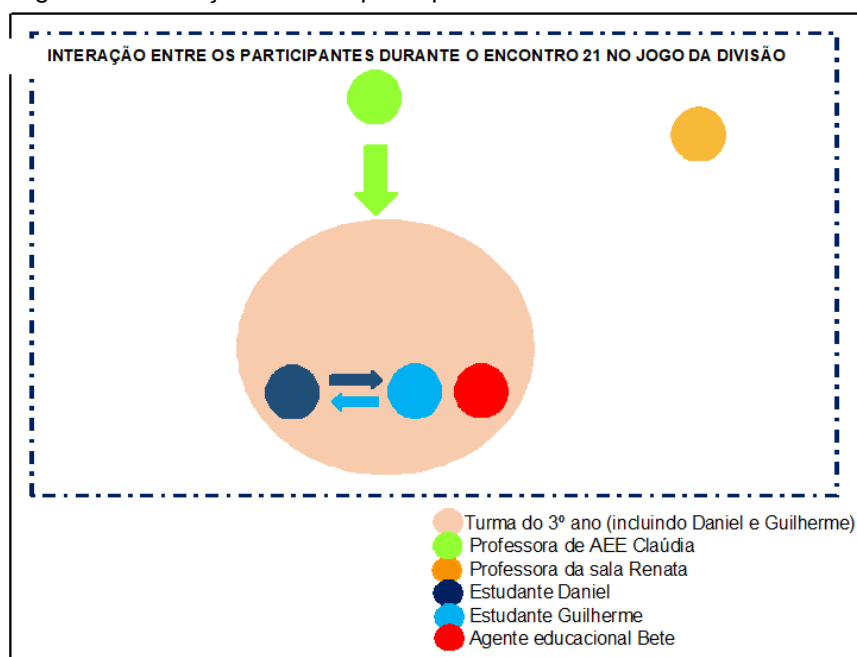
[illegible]

INTERAÇÃO ENTRE OS PARTICIPANTES DURANTE O ENCONTRO 21 NO JOGO DA DIVISÃO

Turma do 3º ano (incluindo Daniel e Guilherme)
Professora de AEE Claúdia
Professora da sala Renata
Estudante Daniel
Estudante Guilherme
Agente educacional Bete